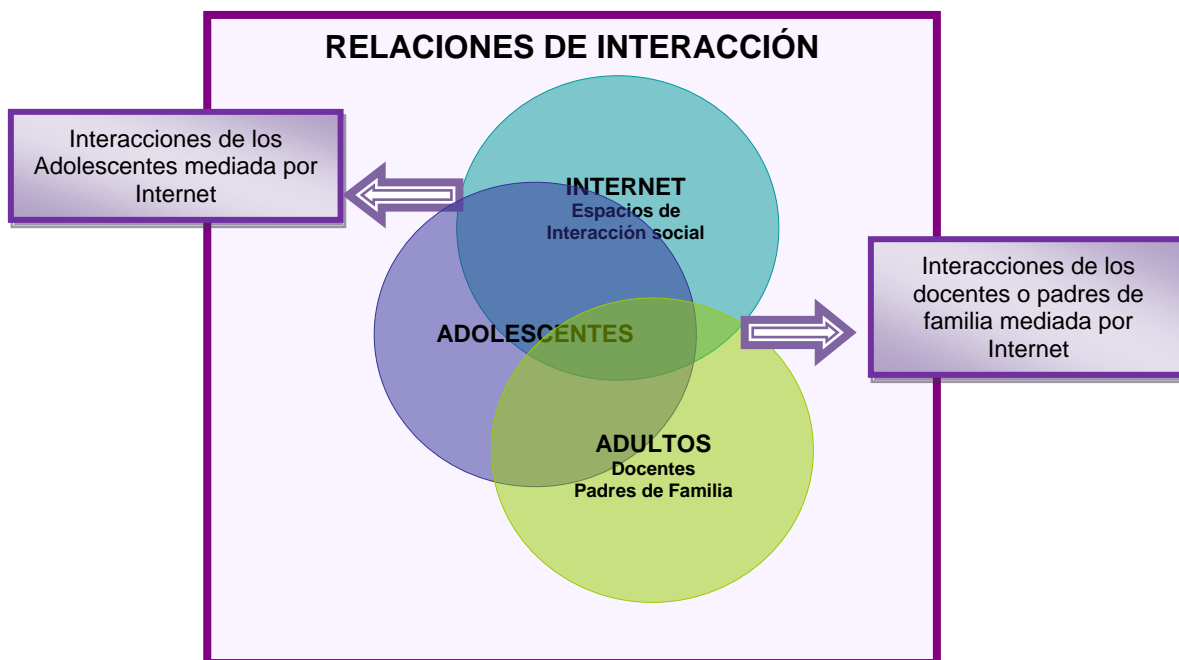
RELACIONES DE INTERACCIÓN

Interacciones de los Adolescentes mediada por Internet

INTERNET
Espacios de Interacción social

Interacciones de los docentes o padres de familia mediada por Internet

ADOLESCENTES

ADULTOS
Docentes
Padres de Familia